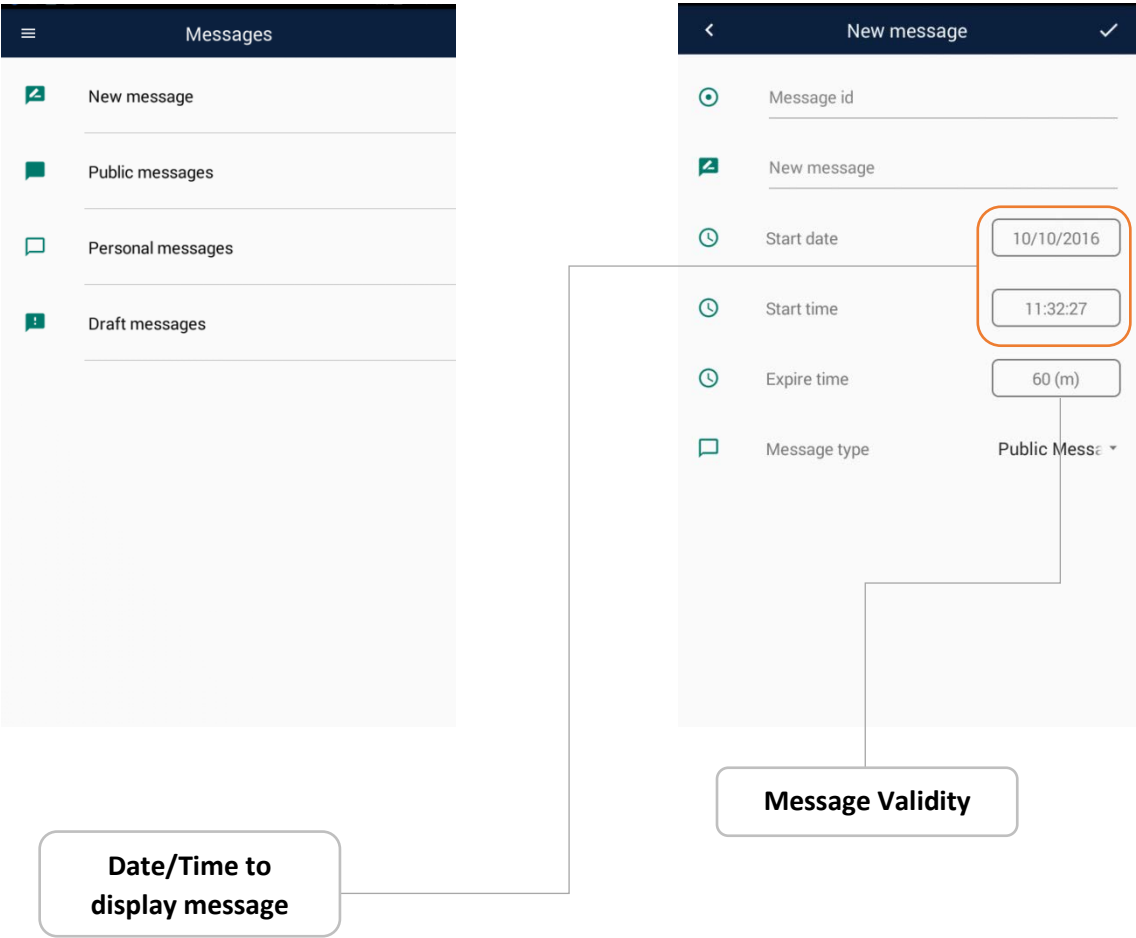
Messages

New message

Public messages

Personal messages

Draft messages

New message

Message id

New message

Start date 10/10/2016

Start time 11:32:27

Expire time 60 (m)

Message type Public Messa

Message Validity

Date/Time to display message